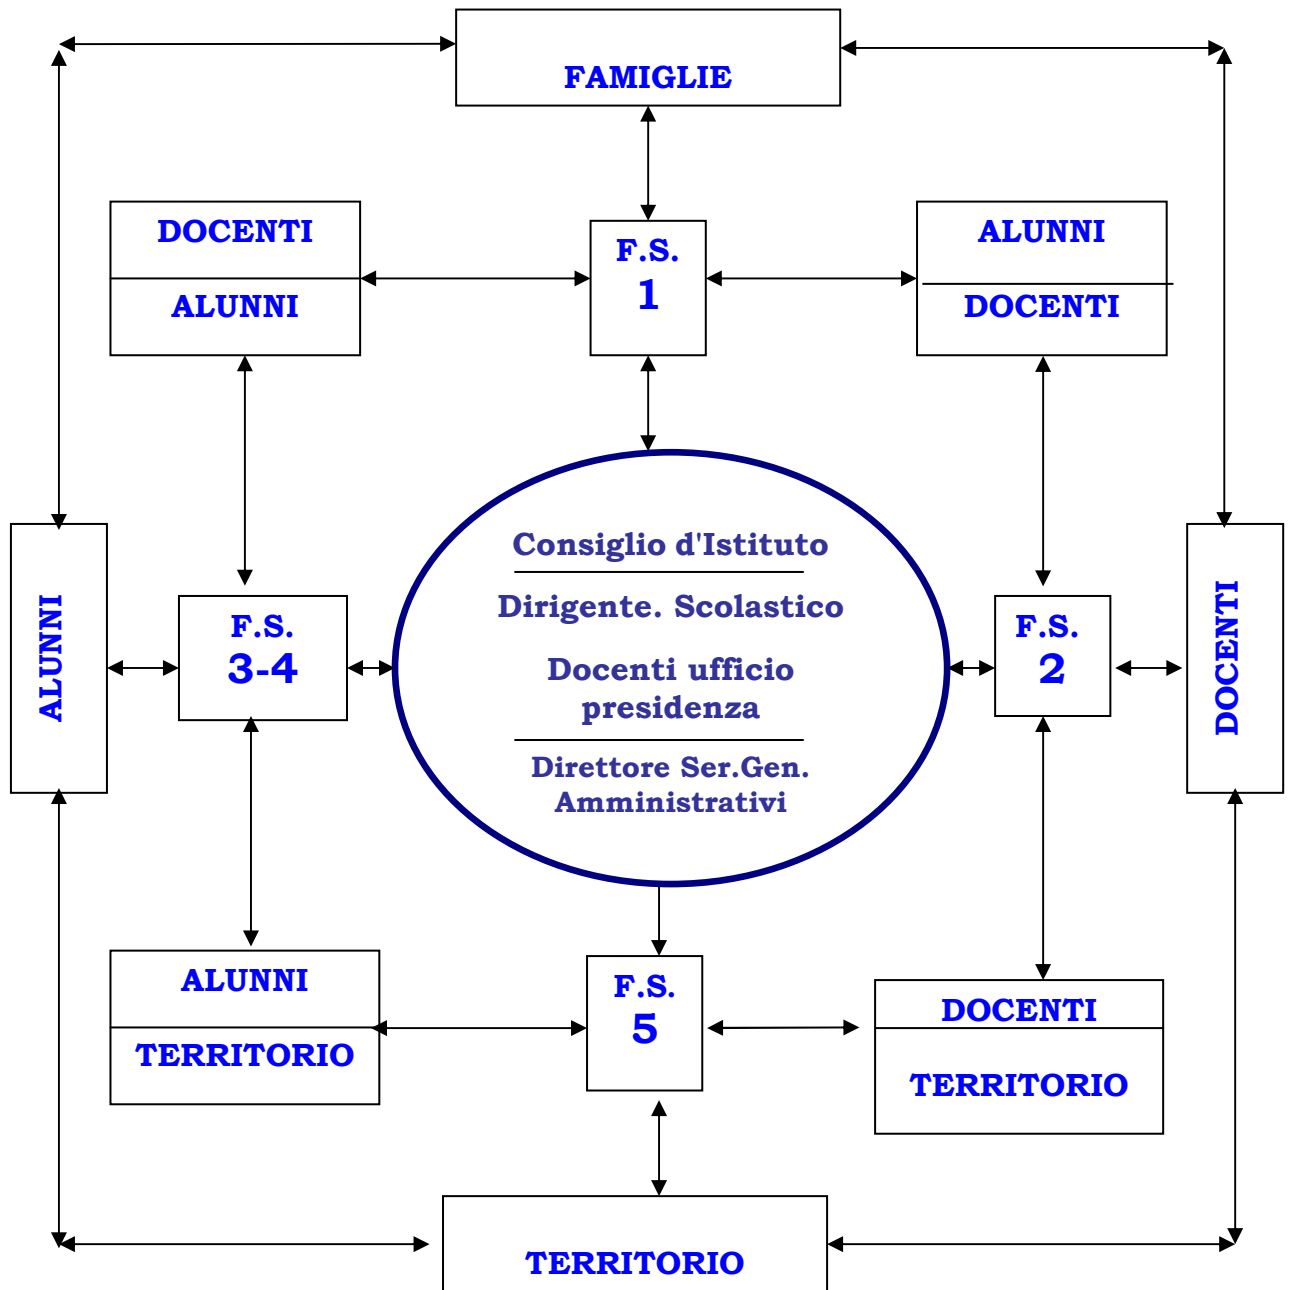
FAMIGLIE

DOCENTI

ALUNNI

F.S.
1

ALUNNI

DOCENTI

ALUNNI

F.S.
3-4

Consiglio d'Istituto

Dirigente. Scolastico

Docenti ufficio presidenza

Direttore Ser.Gen. Amministrativi

F.S.
2

DOCENTI

ALUNNI

TERRITORIO

F.S.
5

DOCENTI

TERRITORIO

TERRITORIO